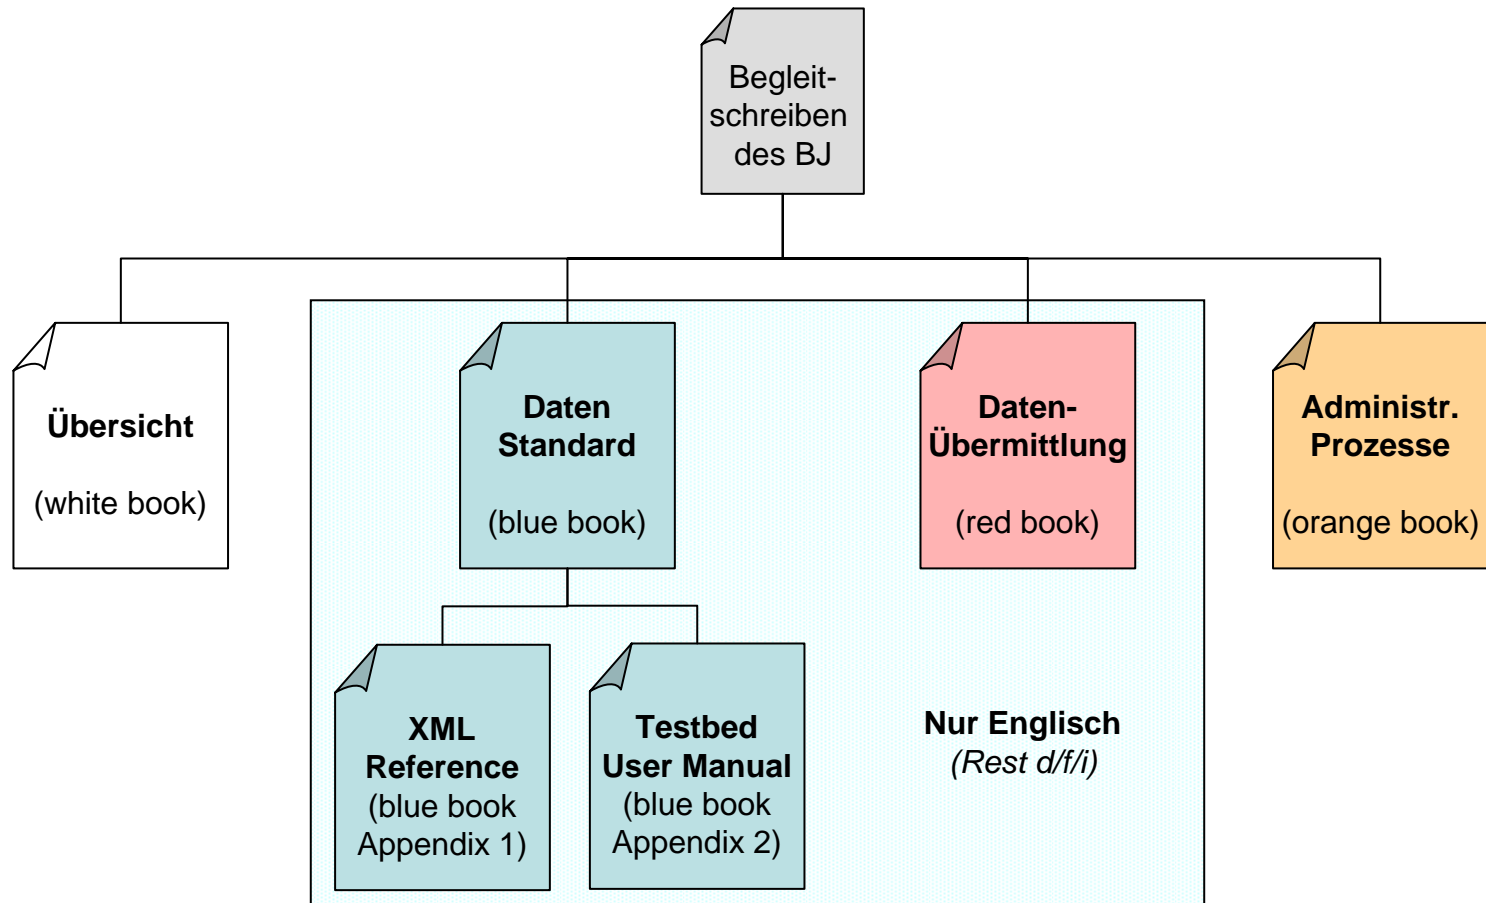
Begleitschreiben des BJ

Übersicht

(white book)

Daten Standard

(blue book)

Daten-Übermittlung

(red book)

Administr. Prozesse

(orange book)

XML Reference
(blue book Appendix 1)

Testbed User Manual
(blue book Appendix 2)

Nur Englisch
*(Rest d/f/i)*